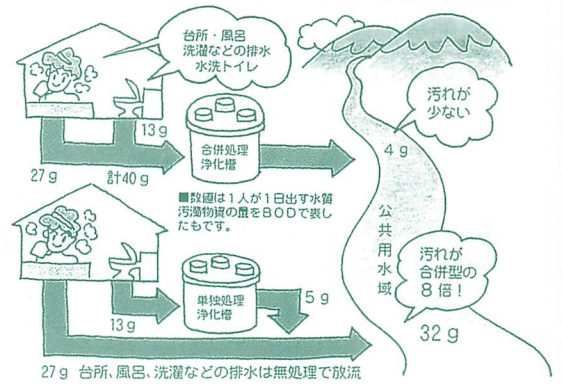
台所・風呂
洗濯などの排水
水洗トイレ

13g

合併処理
浄化槽

27g

計40g

4g

汚れが
少ない

■数値は1人が1日出す水質汚濁物質の量をBODで表したもです。

公共用水域

汚れが
合併型の
8倍！

単独処理
浄化槽

5g

13g

32g

27g 台所、風呂、洗濯などの排水は無処理で放流